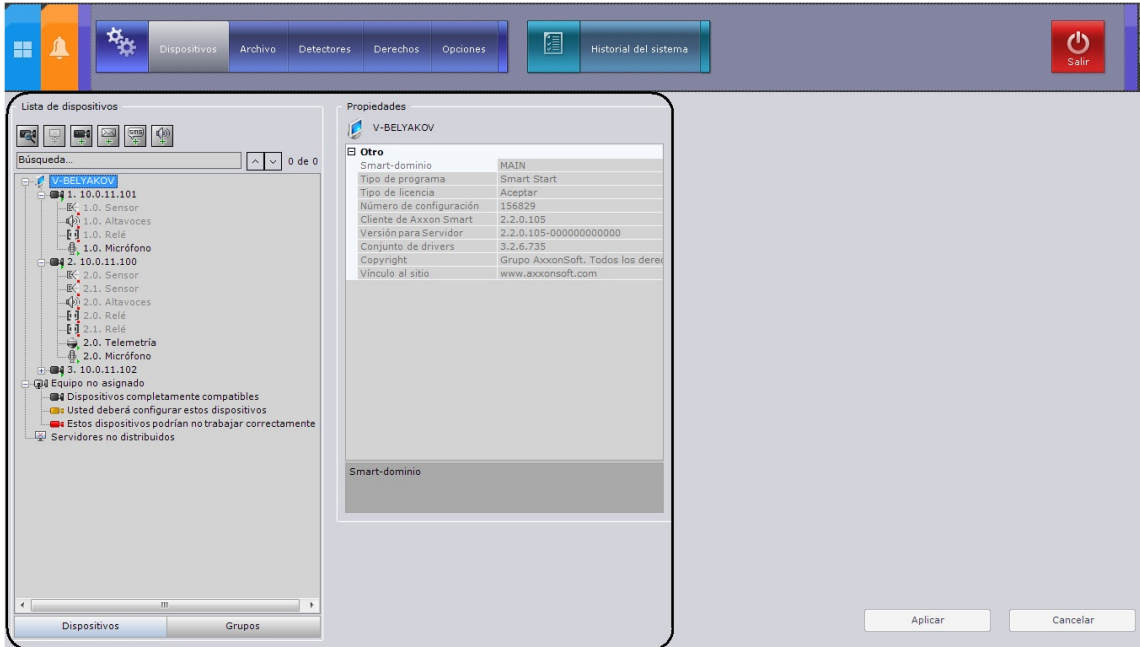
Dispositivos Archivo Detectores Derechos Opciones

Historial del sistema

Salir

Lista de dispositivos

Búsqueda... 0 de 0

V-BELYAKOV
1. 10.0.11.101
1.0. Sensor
1.0. Altavoces
1.0. Relé
1.0. Micrófono
2. 10.0.11.100
2.0. Sensor
2.1. Sensor
2.0. Altavoces
2.0. Relé
2.1. Relé
2.0. Telemetría
2.0. Micrófono
3. 10.0.11.102
Equipo no asignado
Dispositivos completamente compatibles
Usted deberá configurar estos dispositivos
Estos dispositivos podrían no trabajar correctamente
Servidores no distribuidos

Dispositivos Grupos

Propiedades

V-BELYAKOV

| Otro | |
|---|---|
| Smart-dominio | MAIN |
| Tipo de programa | Smart Start |
| Tipo de licencia | Aceptar |
| Número de configuración | 156829 |
| Cliente de Axxon Smart | 2.2.0.105 |
| Versión para Servidor | 2.2.0.105-000000000000 |
| Conjunto de drivers | 3.2.6.735 |
| Copyright | Grupo AxxonSoft. Todos los dere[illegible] |
| Vínculo al sitio | www.axxonsoft.com |

Smart-dominio

Aplicar Cancelar